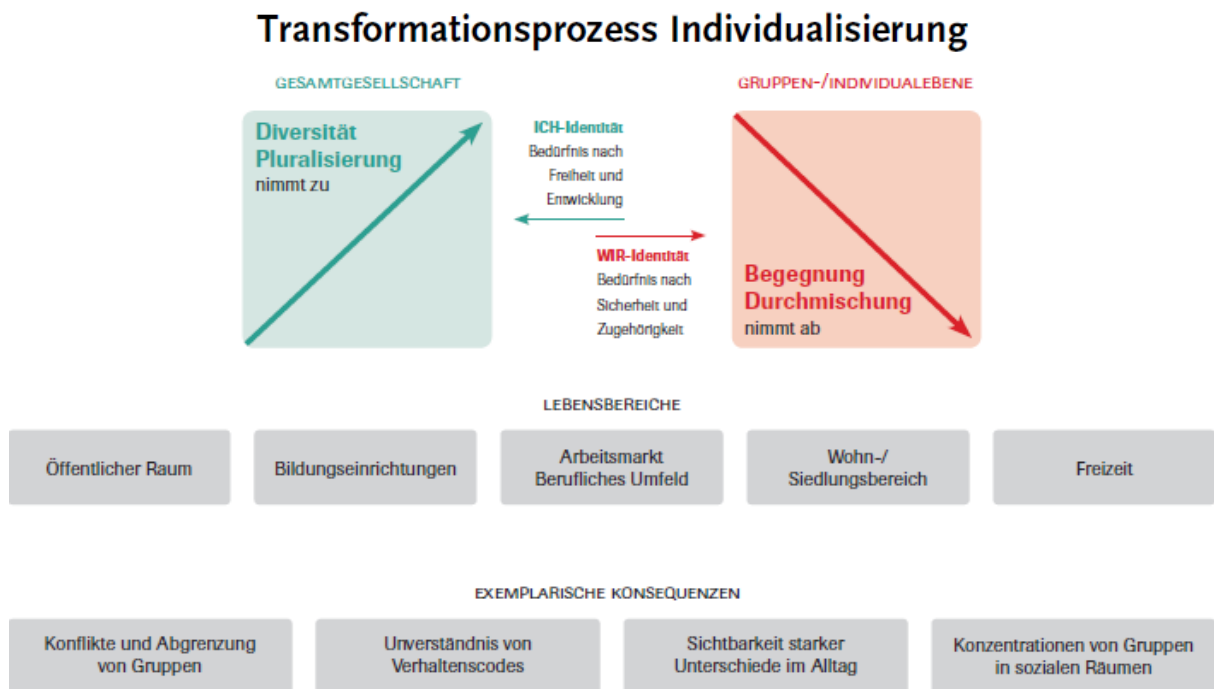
Transformationsprozess Individualisierung

GESAMTGESELLSCHAFT

Diversität
Pluralisierung
nimmt zu

ICH-Identität
Bedürfnis nach Freiheit und Entwicklung

WIR-Identität
Bedürfnis nach Sicherheit und Zugehörigkeit

GRUPPEN-/INDIVIDUALEBENE

Begegnung
Durchmischung
nimmt ab

LEBENSBEREICHE

Öffentlicher Raum

Bildungseinrichtungen

Arbeitsmarkt
Berufliches Umfeld

Wohn-/
Siedlungsbereich

Freizeit

EXEMPLARISCHE KONSEQUENZEN

Konflikte und Abgrenzung von Gruppen

Unverständnis von Verhaltenscodes

Sichtbarkeit starker Unterschiede im Alltag

Konzentrationen von Gruppen in sozialen Räumen